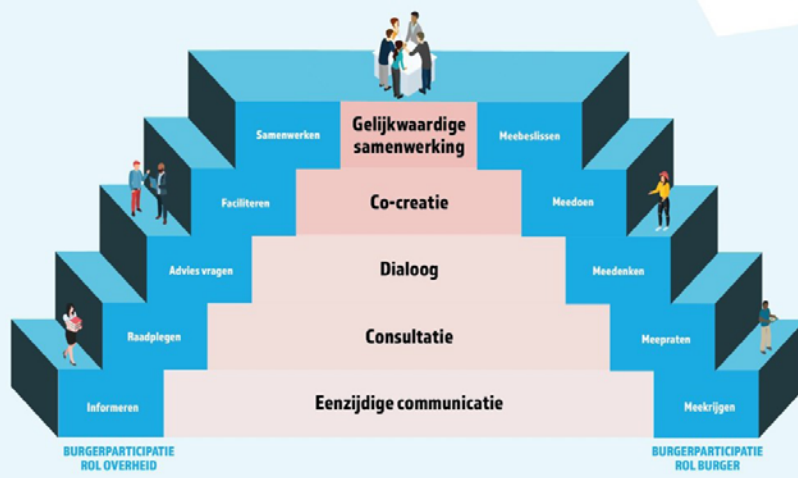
Gelijkwaardige samenwerking

Co-creatie

Dialoog

Consultatie

Eenzijdige communicatie

Samenwerken

Faciliteren

Advies vragen

Raadplegen

Informeren

Meebeslissen

Meedoen

Meedenken

Meepraten

Meekrijgen

BURGERPARTICIPATIE ROL OVERHEID

BURGERPARTICIPATIE ROL BURGER